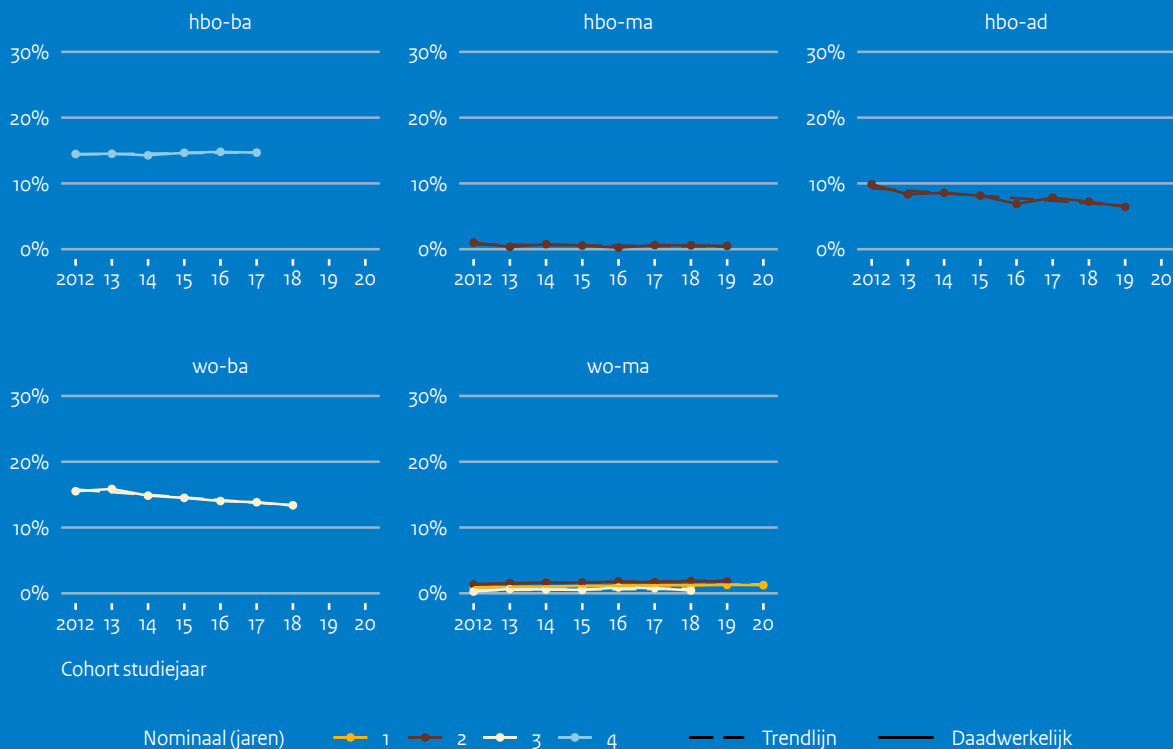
hbo-ba

30%
20%
10%
0%
2012 13 14 15 16 17 18 19 20

hbo-ma

30%
20%
10%
0%
2012 13 14 15 16 17 18 19 20

hbo-ad

30%
20%
10%
0%
2012 13 14 15 16 17 18 19 20

wo-ba

30%
20%
10%
0%
2012 13 14 15 16 17 18 19 20

wo-ma

30%
20%
10%
0%
2012 13 14 15 16 17 18 19 20

Cohort studiejaar

Nominaal (jaren) 1 2 3 4 Trendlijn Daadwerkelijk